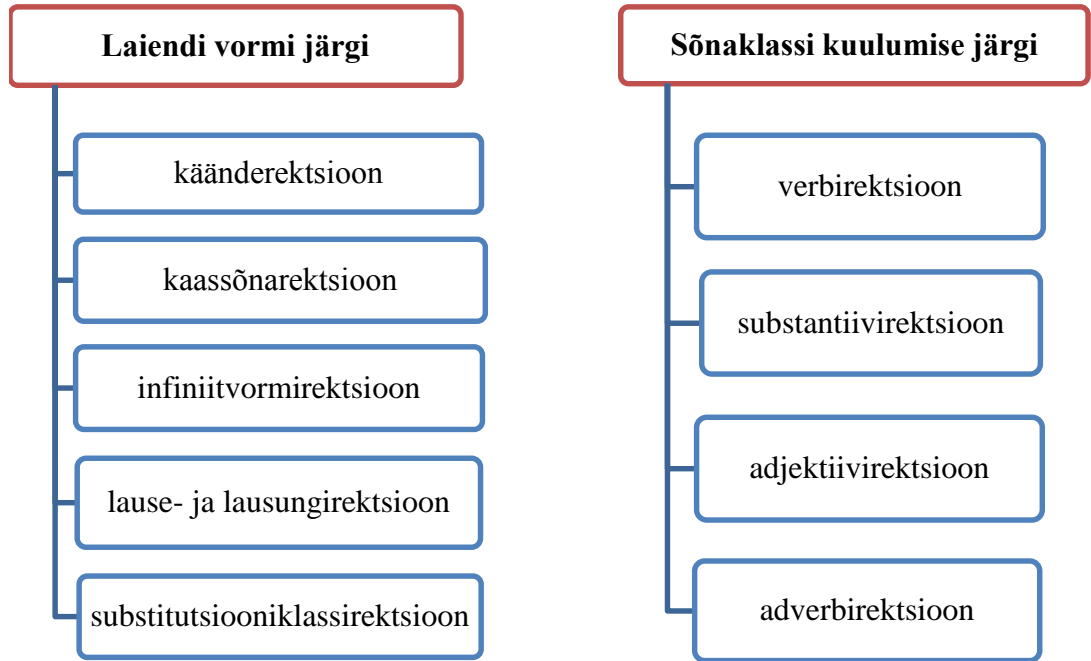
Laiendi vormi järgi

käänderektsioon

kaassõnarektsioon

infiniitvormirektsioon

lause- ja lausungirektsioon

substitutsiooniklassirektsioon

Sõnaklassi kuulumise järgi

verbirektsioon

substantiivirektsioon

adjektiivirektsioon

adverbirektsioon